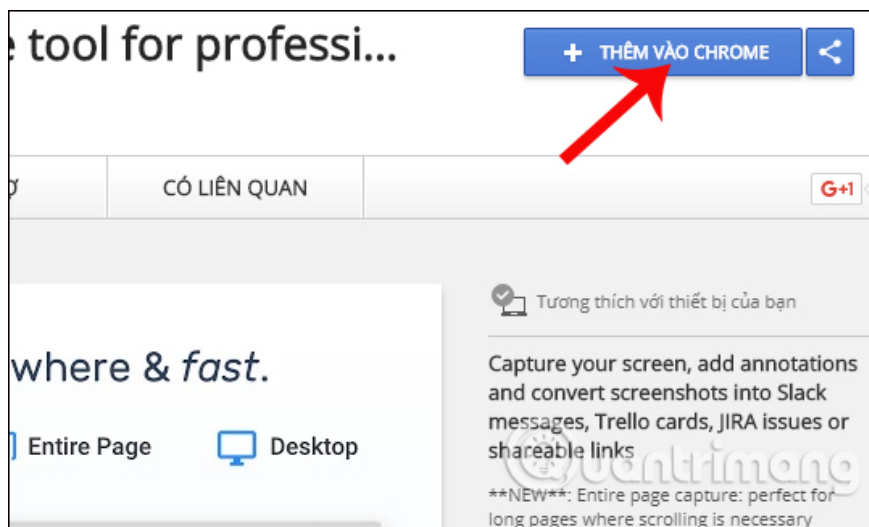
e tool for professi...

+ THÊM VÀO CHROME

Ợ

CÓ LIÊN QUAN

G+1

where & fast.

Entire Page

Desktop

Tương thích với thiết bị của bạn

Capture your screen, add annotations and convert screenshots into Slack messages, Trello cards, JIRA issues or shareable links

uantrimang

**NEW**: Entire page capture: perfect for long pages where scrolling is necessary